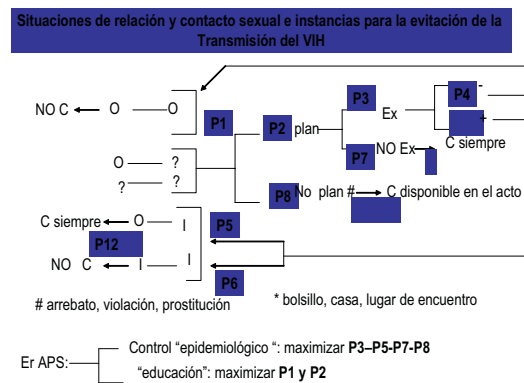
Situaciones de relación y contacto sexual e instancias para la evitación de la Transmisión del VIH

NO C ← O —— O

P1

P2 plan

P3

Ex

P4 -

+

C siempre

P7 NO Ex

O —— ?

? —— ?

P8 No plan # → C disponible en el acto

C siempre ← O —— I

P5

P12

NO C ← I —— I

P6

# arrebato, violación, prostitución

* bolsillo, casa, lugar de encuentro

Er APS: Control "epidemiológico ": maximizar P3–P5-P7-P8

"educación": maximizar P1 y P2